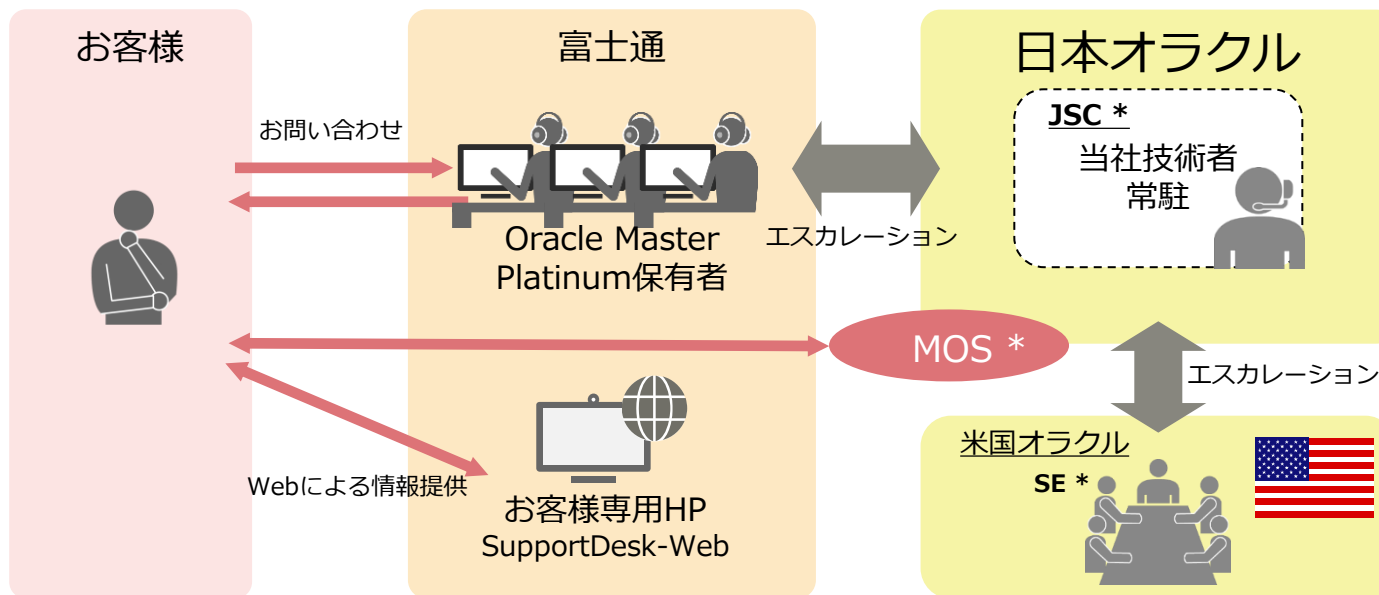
お客様

富士通

日本オラクル

お問い合わせ

JSC *
当社技術者
常駐

エスカレーション

Oracle Master
Platinum保有者

MOS *

エスカレーション

米国オラクル

SE *

Webによる情報提供

お客様専用HP
SupportDesk-Web